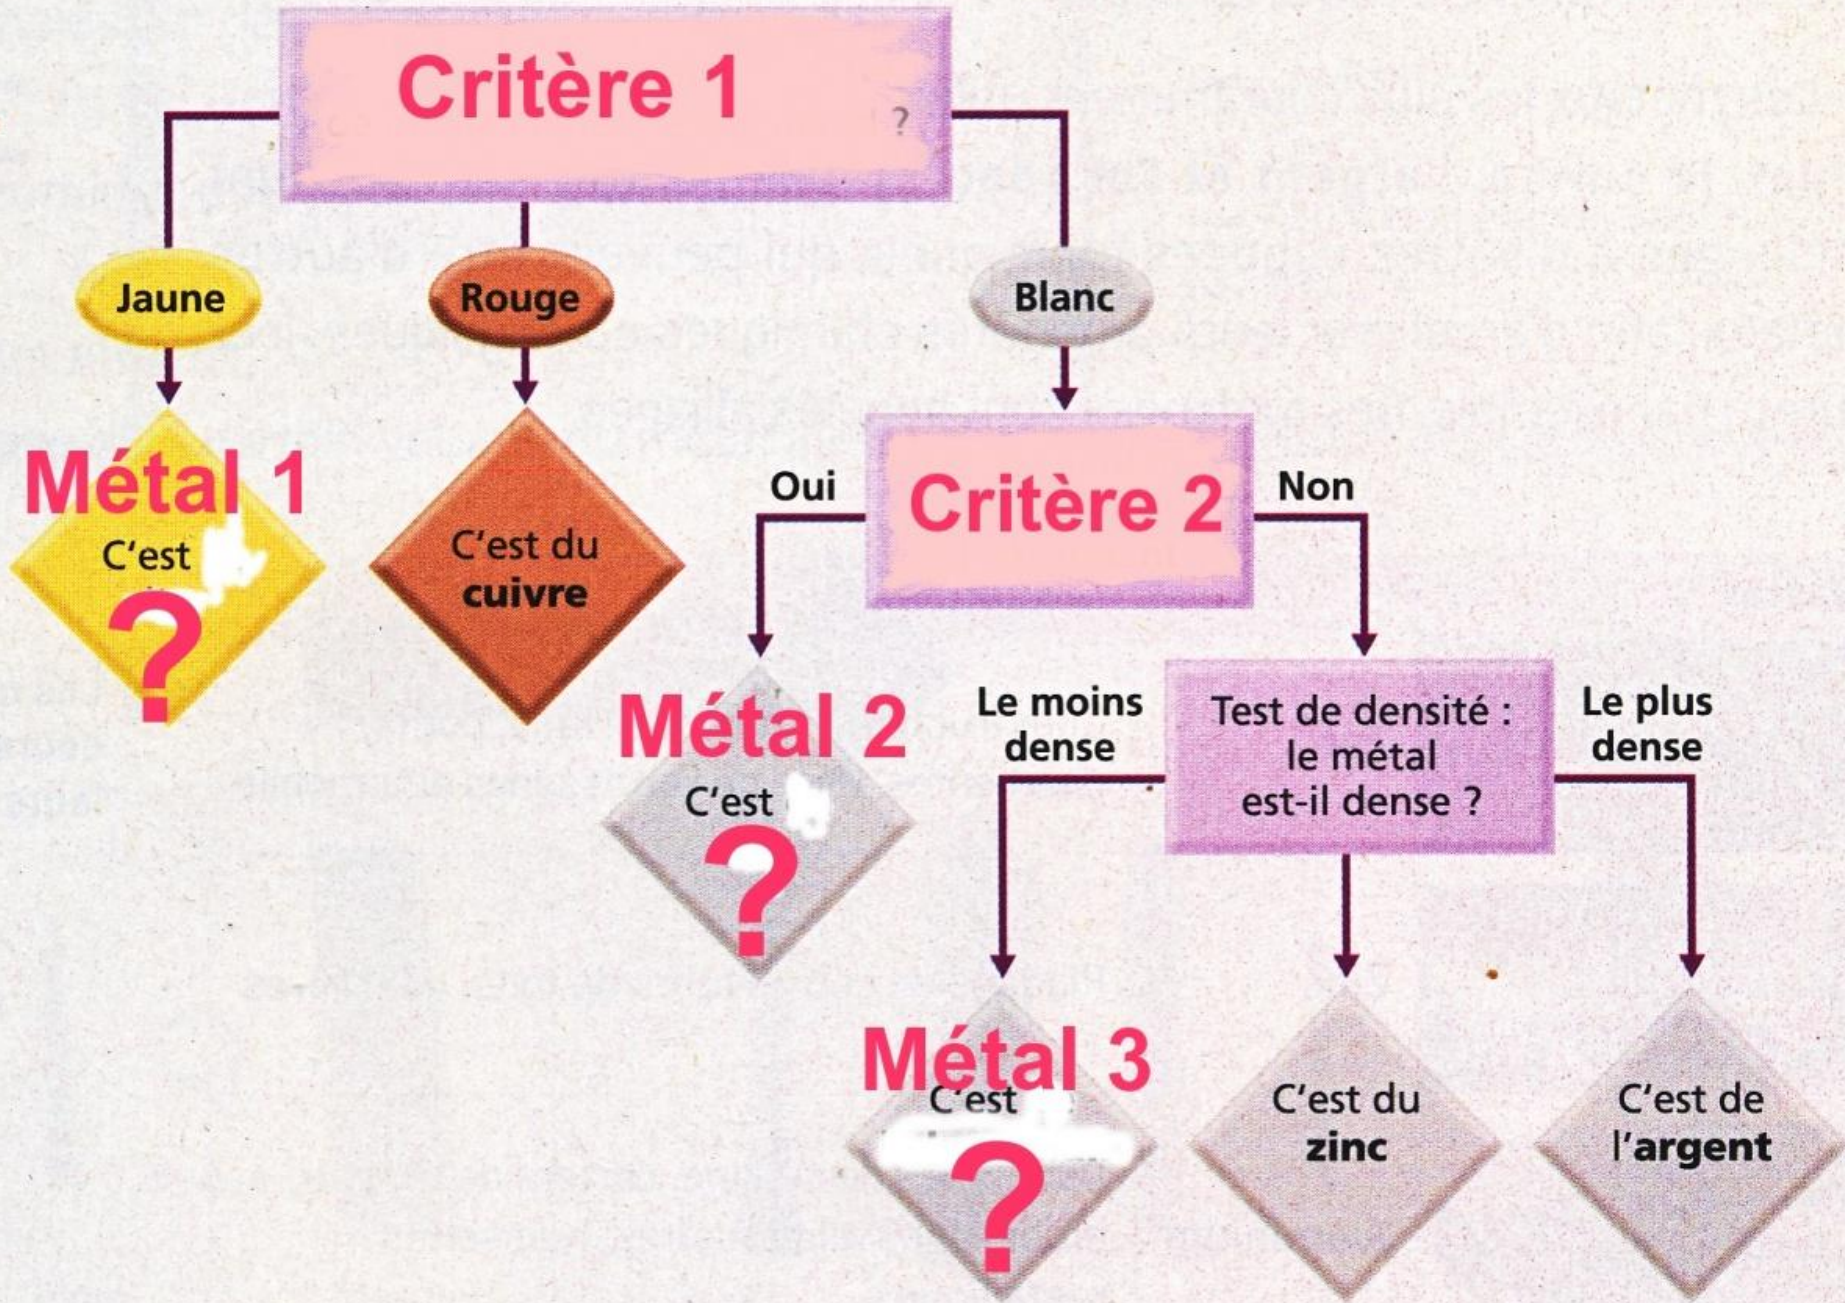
Critère 1

?

Jaune

Rouge

Blanc

Métal 1

C'est

?

C'est du **cuivre**

Oui

Critère 2

Non

Métal 2

C'est

?

Le moins dense

Test de densité : le métal est-il dense ?

Le plus dense

Métal 3

C'est

?

C'est du **zinc**

C'est de l'**argent**